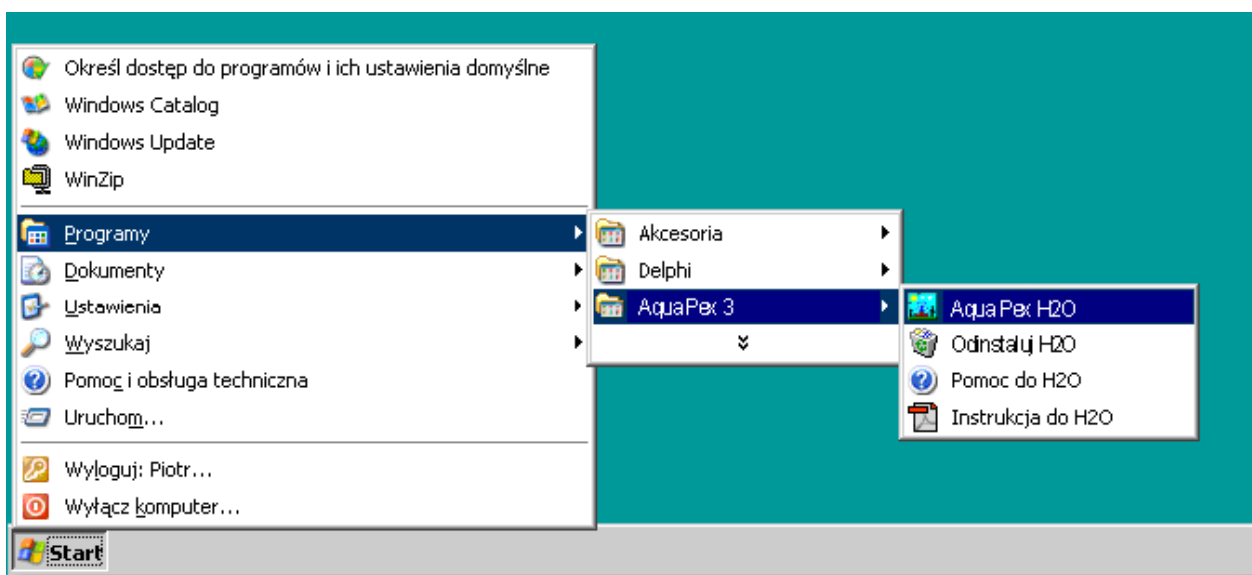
Określ dostęp do programów i ich ustawienia domyślne
Windows Catalog
Windows Update
WinZip
Programy
Dokumenty
Ustawienia
Wyszukaj
Pomoc i obsługa techniczna
Uruchom...
Wyloguj: Piotr...
Wyłącz komputer...

Akcesoria
Delphi
AquaPex 3

Aqua Pex H2O
Odinstaluj H2O
Pomoc do H2O
Instrukcja do H2O

Start